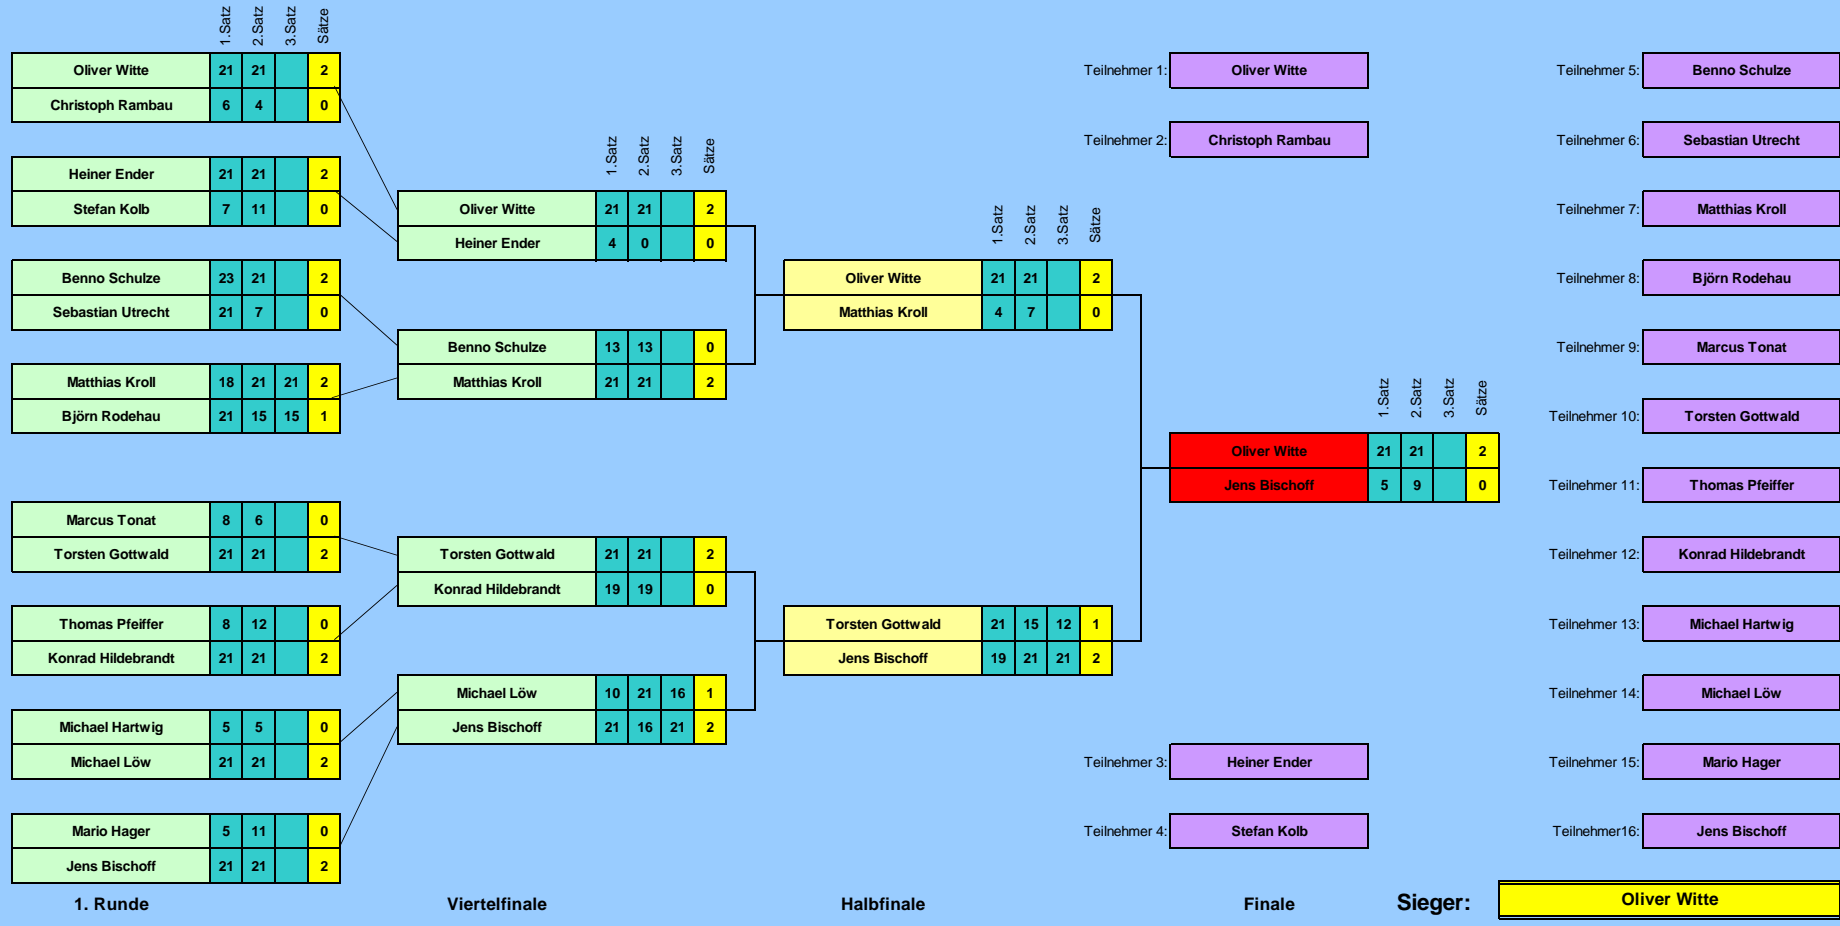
1.Satz 2.Satz 3.Satz Sätze

| Oliver Witte | 21 | 21 | | 2 |
|---|---|---|---|---|
| Christoph Rambau | 6 | 4 | | 0 |

| Heiner Ender | 21 | 21 | | 2 |
|---|---|---|---|---|
| Stefan Kolb | 7 | 11 | | 0 |

| Benno Schulze | 23 | 21 | | 2 |
|---|---|---|---|---|
| Sebastian Utrecht | 21 | 7 | | 0 |

| Matthias Kroll | 18 | 21 | 21 | 2 |
|---|---|---|---|---|
| Björn Rodehau | 21 | 15 | 15 | 1 |

| Marcus Tonat | 8 | 6 | | 0 |
|---|---|---|---|---|
| Torsten Gottwald | 21 | 21 | | 2 |

| Thomas Pfeiffer | 8 | 12 | | 0 |
|---|---|---|---|---|
| Konrad Hildebrandt | 21 | 21 | | 2 |

| Michael Hartwig | 5 | 5 | | 0 |
|---|---|---|---|---|
| Michael Löw | 21 | 21 | | 2 |

| Mario Hager | 5 | 11 | | 0 |
|---|---|---|---|---|
| Jens Bischoff | 21 | 21 | | 2 |

1.Satz 2.Satz 3.Satz Sätze

| Oliver Witte | 21 | 21 | | 2 |
|---|---|---|---|---|
| Heiner Ender | 4 | 0 | | 0 |

| Benno Schulze | 13 | 13 | | 0 |
|---|---|---|---|---|
| Matthias Kroll | 21 | 21 | | 2 |

| Torsten Gottwald | 21 | 21 | | 2 |
|---|---|---|---|---|
| Konrad Hildebrandt | 19 | 19 | | 0 |

| Michael Löw | 10 | 21 | 16 | 1 |
|---|---|---|---|---|
| Jens Bischoff | 21 | 16 | 21 | 2 |

1.Satz 2.Satz 3.Satz Sätze

| Oliver Witte | 21 | 21 | | 2 |
|---|---|---|---|---|
| Matthias Kroll | 4 | 7 | | 0 |

| Torsten Gottwald | 21 | 15 | 12 | 1 |
|---|---|---|---|---|
| Jens Bischoff | 19 | 21 | 21 | 2 |

1.Satz 2.Satz 3.Satz Sätze

| Oliver Witte | 21 | 21 | | 2 |
|---|---|---|---|---|
| Jens Bischoff | 5 | 9 | | 0 |

Teilnehmer 1: Oliver Witte
Teilnehmer 2: Christoph Rambau
Teilnehmer 3: Heiner Ender
Teilnehmer 4: Stefan Kolb
Teilnehmer 5: Benno Schulze
Teilnehmer 6: Sebastian Utrecht
Teilnehmer 7: Matthias Kroll
Teilnehmer 8: Björn Rodehau
Teilnehmer 9: Marcus Tonat
Teilnehmer 10: Torsten Gottwald
Teilnehmer 11: Thomas Pfeiffer
Teilnehmer 12: Konrad Hildebrandt
Teilnehmer 13: Michael Hartwig
Teilnehmer 14: Michael Löw
Teilnehmer 15: Mario Hager
Teilnehmer16: Jens Bischoff

1. Runde Viertelfinale Halbfinale Finale

Sieger: Oliver Witte